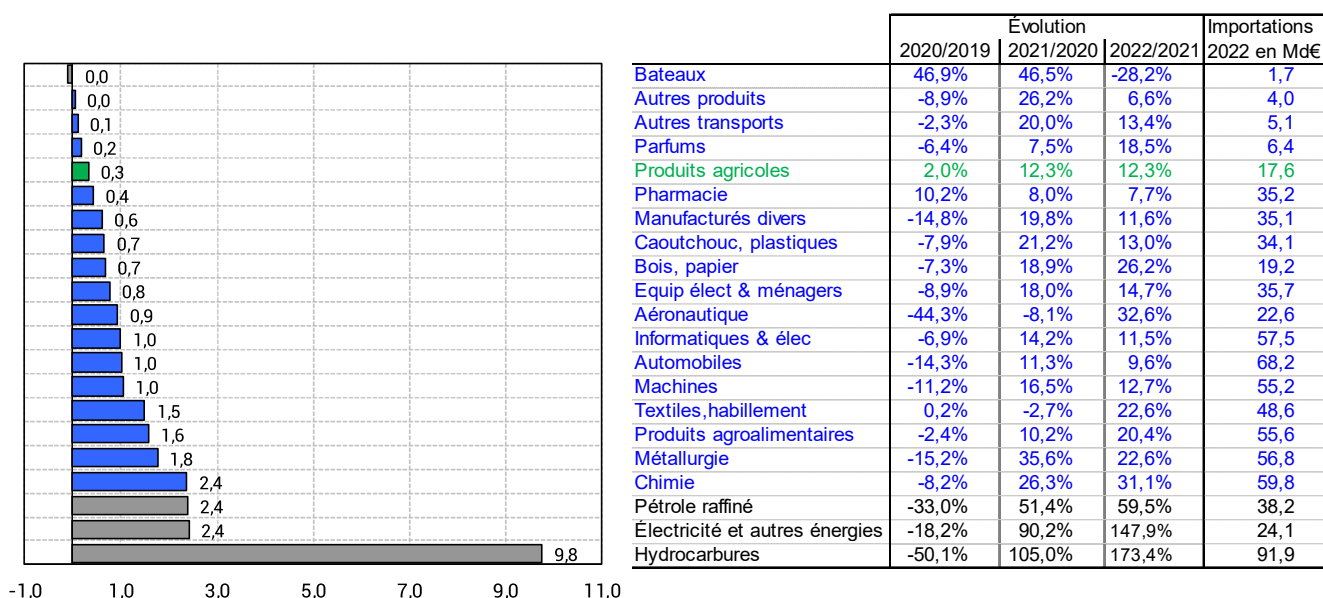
0,0
0,0
0,1
0,2
0,3
0,4
0,6
0,7
0,7
0,8
0,9
1,0
1,0
1,0
1,5
1,6
1,8
2,4
2,4
2,4
9,8

-1.0 1.0 3.0 5.0 7.0 9.0 11.0

| | Évolution | | | Importations |
|---|---|---|---|---|
| | 2020/2019 | 2021/2020 | 2022/2021 | 2022 en Md€ |
| Bateaux | 46,9% | 46,5% | -28,2% | 1,7 |
| Autres produits | -8,9% | 26,2% | 6,6% | 4,0 |
| Autres transports | -2,3% | 20,0% | 13,4% | 5,1 |
| Parfums | -6,4% | 7,5% | 18,5% | 6,4 |
| Produits agricoles | 2,0% | 12,3% | 12,3% | 17,6 |
| Pharmacie | 10,2% | 8,0% | 7,7% | 35,2 |
| Manufacturés divers | -14,8% | 19,8% | 11,6% | 35,1 |
| Caoutchouc, plastiques | -7,9% | 21,2% | 13,0% | 34,1 |
| Bois, papier | -7,3% | 18,9% | 26,2% | 19,2 |
| Equip élect & ménagers | -8,9% | 18,0% | 14,7% | 35,7 |
| Aéronautique | -44,3% | -8,1% | 32,6% | 22,6 |
| Informatiques & élec | -6,9% | 14,2% | 11,5% | 57,5 |
| Automobiles | -14,3% | 11,3% | 9,6% | 68,2 |
| Machines | -11,2% | 16,5% | 12,7% | 55,2 |
| Textiles,habillement | 0,2% | -2,7% | 22,6% | 48,6 |
| Produits agroalimentaires | -2,4% | 10,2% | 20,4% | 55,6 |
| Métallurgie | -15,2% | 35,6% | 22,6% | 56,8 |
| Chimie | -8,2% | 26,3% | 31,1% | 59,8 |
| Pétrole raffiné | -33,0% | 51,4% | 59,5% | 38,2 |
| Électricité et autres énergies | -18,2% | 90,2% | 147,9% | 24,1 |
| Hydrocarbures | -50,1% | 105,0% | 173,4% | 91,9 |